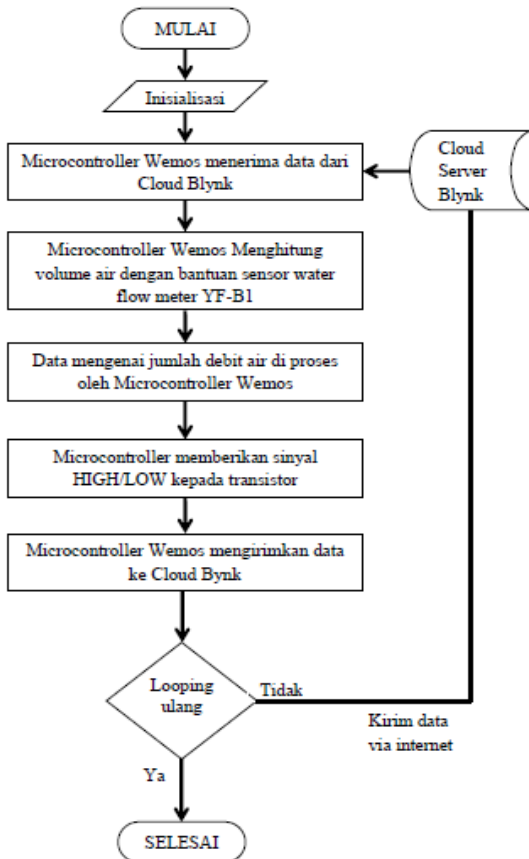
MULAI

Inisialisasi

Microcontroller Wemos menerima data dari Cloud Blynk

Cloud Server Blynk

Microcontroller Wemos Menghitung volume air dengan bantuan sensor water flow meter YF-B1

Data mengenai jumlah debit air di proses oleh Microcontroller Wemos

Microcontroller memberikan sinyal HIGH/LOW kepada transistor

Microcontroller Wemos mengirimkan data ke Cloud Bynk

Looping ulang

Tidak

Kirim data via internet

Ya

SELESAI